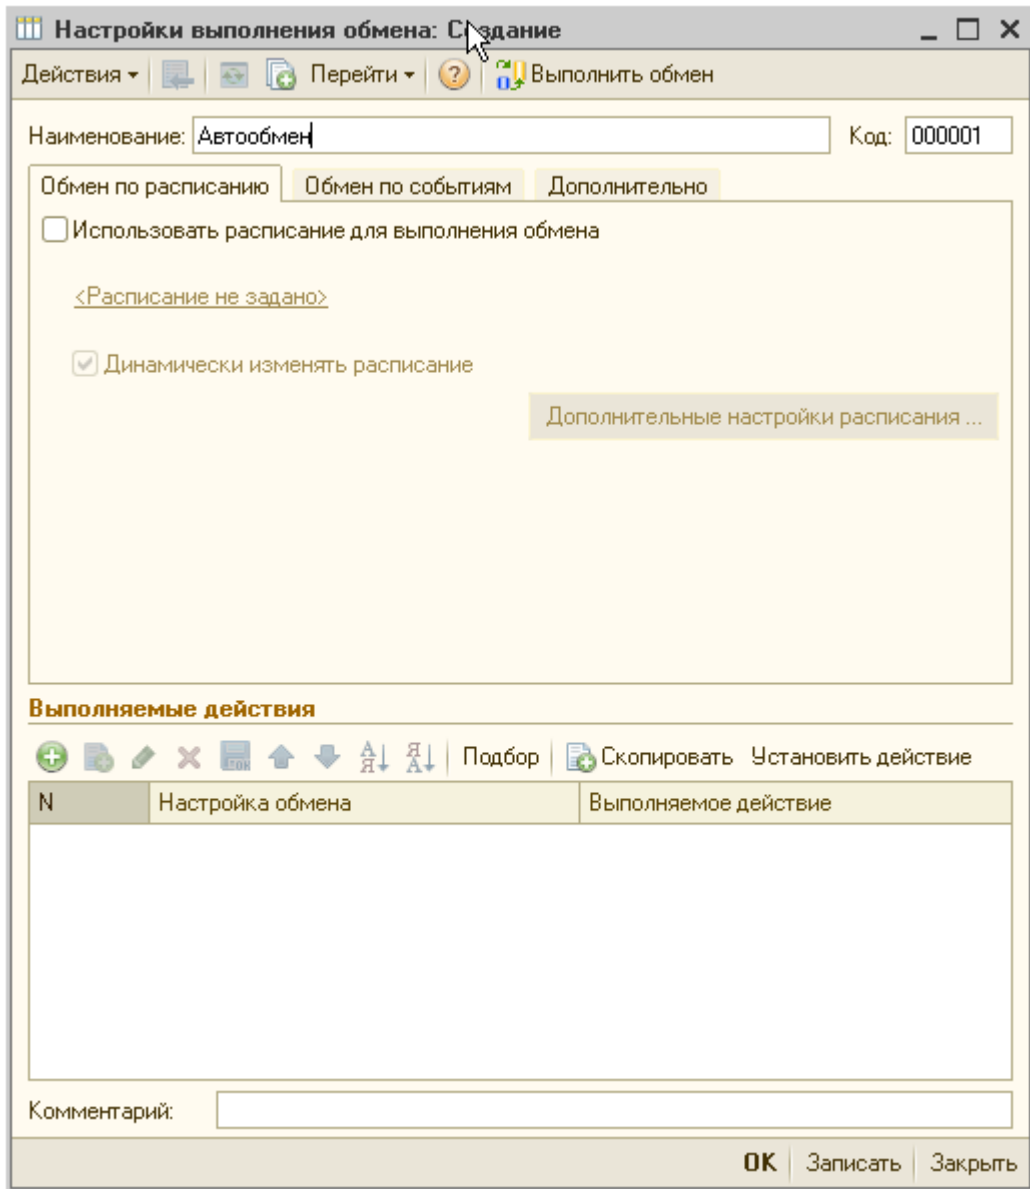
Настройки выполнения обмена: Создание

Действия ▾ Перейти ▾ Выполнить обмен

Наименование: Автообмен

Код: 000001

Обмен по расписанию | Обмен по событиям | Дополнительно

Использовать расписание для выполнения обмена

<Расписание не задано>

Динамически изменять расписание

Дополнительные настройки расписания ...

Выполняемые действия

Подбор | Скопировать | Установить действие

| N | Настройка обмена | Выполняемое действие |
|---|---|---|

Комментарий:

OK | Записать | Закрыть